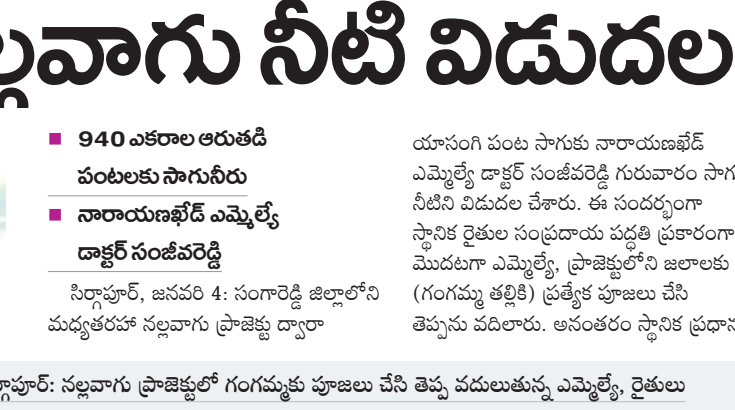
ల్లవాగు నీటి విడుదల

■ 940 ఎకరాల ఆరుతడి పంటలకు సాగునీరు

■ నారాయణఖేడ్ ఎమ్మెల్యే డాక్టర్ సంజీవరెడ్డి

సిర్గాపూర్, జనవరి 4: సంగారెడ్డి జిల్లాలోని మధ్యతరహా నల్లవాగు ప్రాజెక్టు ద్వారా

యాసంగి పంట సాగుకు నారాయణఖేడ్ ఎమ్మెల్యే డాక్టర్ సంజీవరెడ్డి గురువారం సాగ నీటిని విడుదల చేశారు. ఈ సందర్భంగా స్థానిక రైతుల సంప్రదాయ పద్ధతి ప్రకారంగా మొదటగా ఎమ్మెల్యే, ప్రాజెక్టులోని జలాలకు (గంగమ్మ తల్లికి) ప్రత్యేక పూజలు చేసి తెప్పను వదిలారు. అనంతరం స్థానిక ప్రధాన

ర్గాపూర్: నల్లవాగు ప్రాజెక్టులో గంగమ్మకు పూజలు చేసి తెప్ప వదులుతున్న ఎమ్మెల్యే, రైతులు